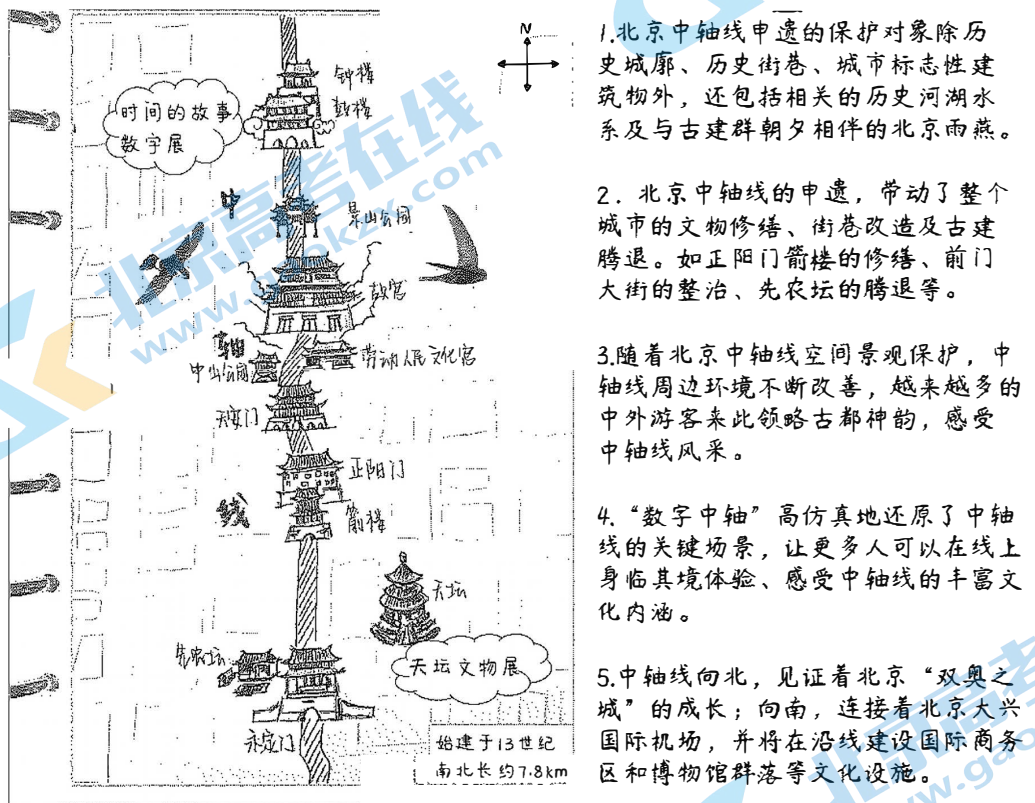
N

钟楼

鼓楼

时间的故事
数字展

中

景山公园

故宫

轴

中山公园

劳动人民文化宫

天安门

正阳门

线

箭楼

天坛

先农坛

天坛文物展

永定门

始建于13世纪
南北长约7.8km

1.北京中轴线申遗的保护对象除历史城廓、历史街巷、城市标志性建筑物外，还包括相关的历史河湖水系及与古建群朝夕相伴的北京雨燕。

2．北京中轴线的申遗，带动了整个城市的文物修缮、街巷改造及古建腾退。如正阳门箭楼的修缮、前门大街的整治、先农坛的腾退等。

3.随着北京中轴线空间景观保护，中轴线周边环境不断改善，越来越多的中外游客来此领略古都神韵，感受中轴线风采。

4.“数字中轴”高仿真地还原了中轴线的关键场景，让更多人可以在线上身临其境体验、感受中轴线的丰富文化内涵。

5.中轴线向北，见证着北京“双奥之城”的成长；向南，连接着北京大兴国际机场，并将在沿线建设国际商务区和博物馆群落等文化设施。

北京高考在线
www.gaokzx.com